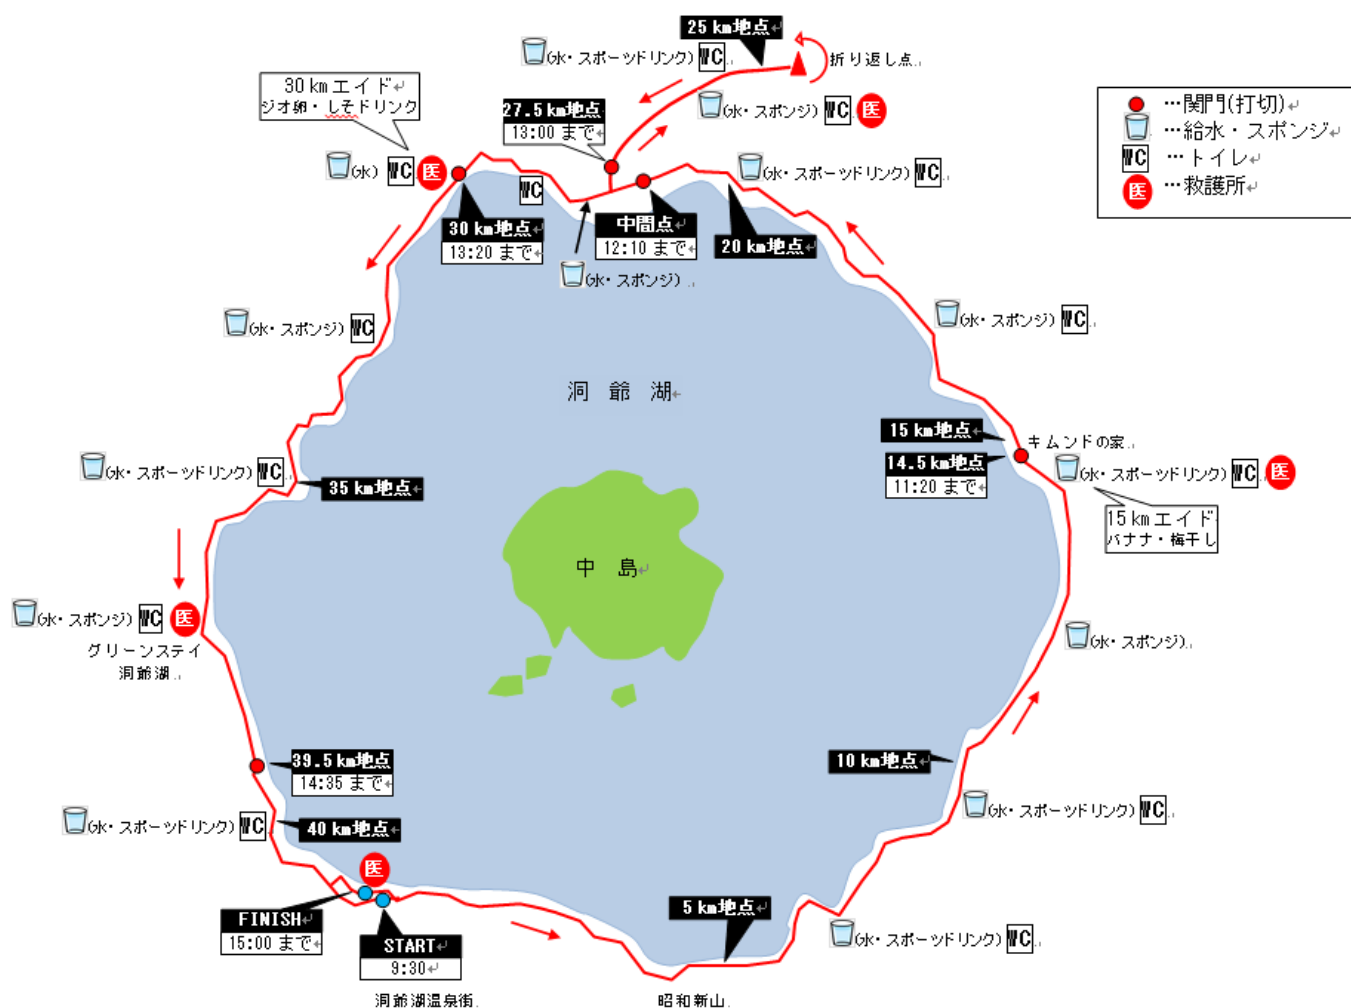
25 km地点
(水・スポーツドリンク) WC
折り返し点
30 kmエイド
ジオ卵・しそドリンク
27.5 km地点
13:00 まで
(水・スポンジ) WC 医
…関門(打切)
…給水・スポンジ
WC …トイレ
医 …救護所
(水) WC 医
WC
(水・スポーツドリンク) WC
30 km地点
13:20 まで
中間点
12:10 まで
20 km地点
(水・スポンジ)
(水・スポンジ) WC
(水・スポンジ) WC
洞 爺 湖
15 km地点
キムンドの家
14.5 km地点
11:20 まで
(水・スポーツドリンク) WC
(水・スポーツドリンク) WC 医
35 km地点
15 kmエイド
バナナ・梅干し
中 島
(水・スポンジ) WC 医
グリーンステイ
洞爺湖
(水・スポンジ)
39.5 km地点
14:35 まで
10 km地点
(水・スポーツドリンク) WC
(水・スポーツドリンク) WC
40 km地点
医
FINISH
15:00 まで
START
9:30
5 km地点
(水・スポーツドリンク) WC
洞爺湖温泉街
昭和新山